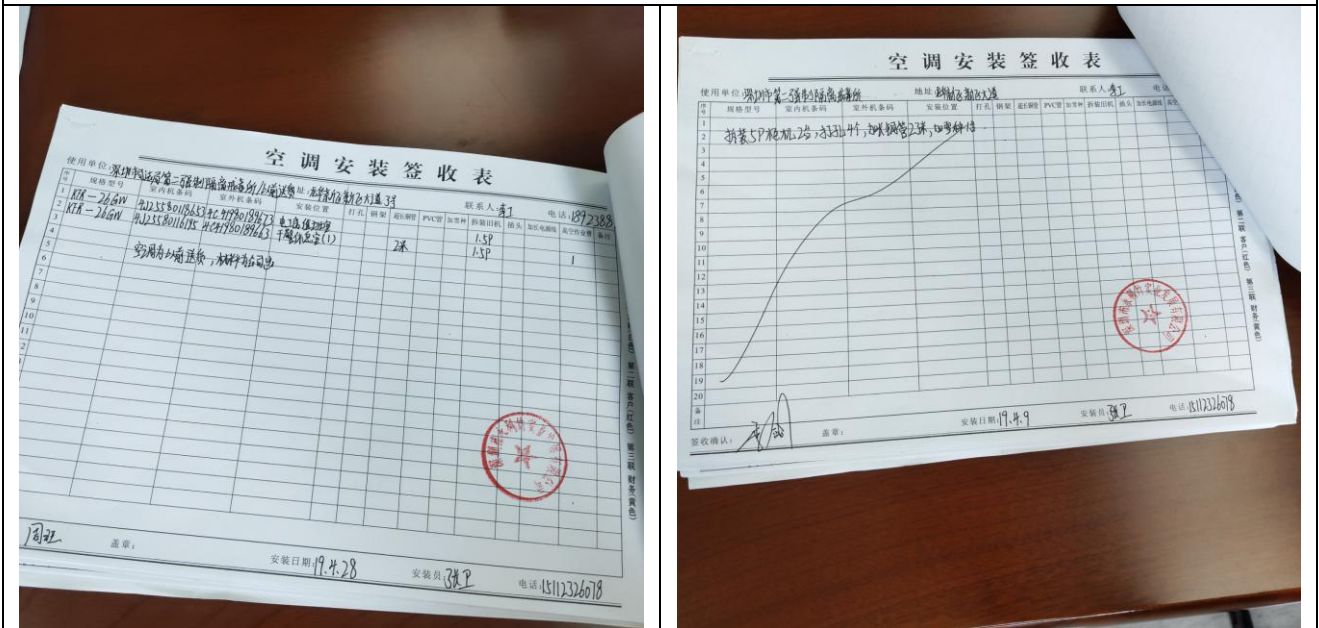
空调安装签收表

使用单位：深圳市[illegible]第二强制隔离戒毒所 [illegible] 地址：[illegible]大道3号 联系人：李工 电话：1892388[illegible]

| 序号 | 规格型号 | 室内机条码 | 室外机条码 | 安装位置 | 打孔 | 钢架 | 超长铜管 | PVC管 | 加雪种 | 拆装旧机 | 插头 | 加长电源线 | 高空作业费 | 备注 |
|---|---|---|---|---|---|---|---|---|---|---|---|---|---|---|
| 1 | KFR-26GW | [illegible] | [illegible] | 电工值班室 | | | | | | | | | | |
| 2 | KFR-26GW | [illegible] | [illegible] | 干警休息室(1) | | | 2米 | | | 1.5P | | | | |
| 3 | | | | | | | | | | 1.5P | | | 1 | |
| 4 | | 空调为公司采购，材料由公司出 | | | | | | | | | | | | |
| 5 | | | | | | | | | | | | | | |
| 6 | | | | | | | | | | | | | | |
| 7 | | | | | | | | | | | | | | |
| 8 | | | | | | | | | | | | | | |
| 9 | | | | | | | | | | | | | | |
| 10 | | | | | | | | | | | | | | |
| 11 | | | | | | | | | | | | | | |
| 12 | | | | | | | | | | | | | | |

周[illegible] 盖章：

安装日期：19.4.28 安装员：张P 电话：15112326078

第二联 客户(红色) 第三联 财务(黄色)

空调安装签收表

使用单位：深圳市第二强制隔离戒毒所 地址：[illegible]大道 联系人：李工 电话

| 序号 | 规格型号 | 室内机条码 | 室外机条码 | 安装位置 | 打孔 | 钢架 | 超长铜管 | PVC管 | 加雪种 | 拆装旧机 | 插头 | 加长电源线 | 高空作业费 |
|---|---|---|---|---|---|---|---|---|---|---|---|---|---|
| 1 | 拆装5P柜机2台，3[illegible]4个，加铜管2米，加雪种1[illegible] | | | | | | | | | | | | |
| 2 | | | | | | | | | | | | | |
| 3 | | | | | | | | | | | | | |
| 4 | | | | | | | | | | | | | |
| 5 | | | | | | | | | | | | | |
| 6 | | | | | | | | | | | | | |
| 7 | | | | | | | | | | | | | |
| 8 | | | | | | | | | | | | | |
| 9 | | | | | | | | | | | | | |
| 10 | | | | | | | | | | | | | |
| 11 | | | | | | | | | | | | | |
| 12 | | | | | | | | | | | | | |
| 13 | | | | | | | | | | | | | |
| 14 | | | | | | | | | | | | | |
| 15 | | | | | | | | | | | | | |
| 16 | | | | | | | | | | | | | |
| 17 | | | | | | | | | | | | | |
| 18 | | | | | | | | | | | | | |
| 19 | | | | | | | | | | | | | |
| 20 | | | | | | | | | | | | | |

备注

签收确认：李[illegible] 盖章：

安装日期：19.4.9 安装员：张P 电话：15112326078

第二联 客户(红色) 第三联 财务(黄色)